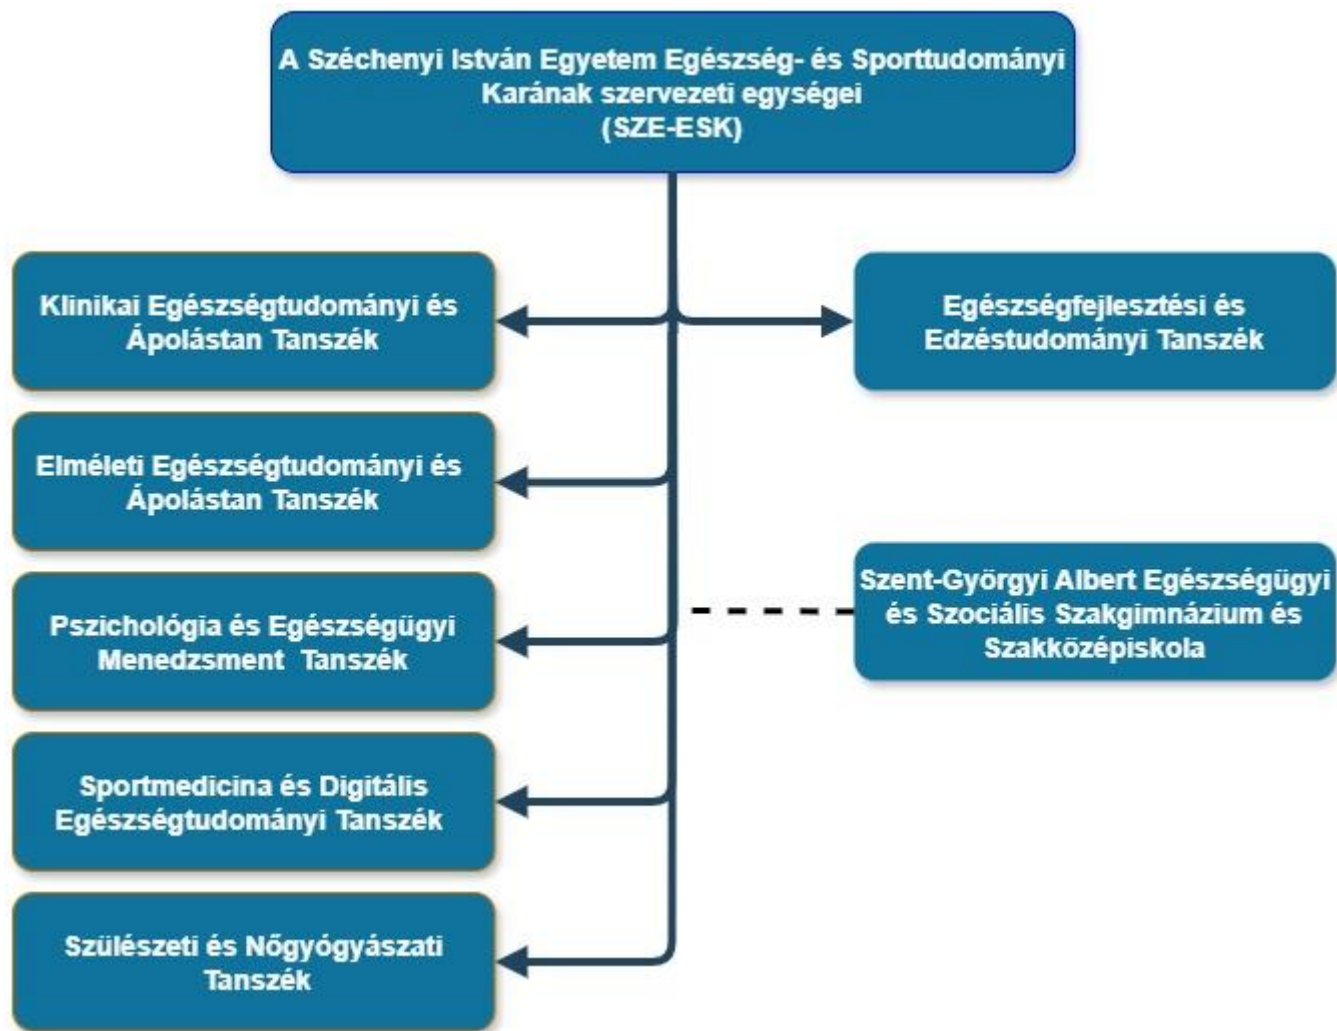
A Széchenyi István Egyetem Egészség- és Sporttudományi Karának szervezeti egységei
(SZE-ESK)

Klinikai Egészségtudományi és Ápolástan Tanszék

Egészségfejlesztési és Edzéstudományi Tanszék

Elméleti Egészségtudományi és Ápolástan Tanszék

Szent-Györgyi Albert Egészségügyi és Szociális Szakgimnázium és Szakközépiskola

Pszichológia és Egészségügyi Menedzsment Tanszék

Sportmedicina és Digitális Egészségtudományi Tanszék

Szülészeti és Nőgyógyászati Tanszék